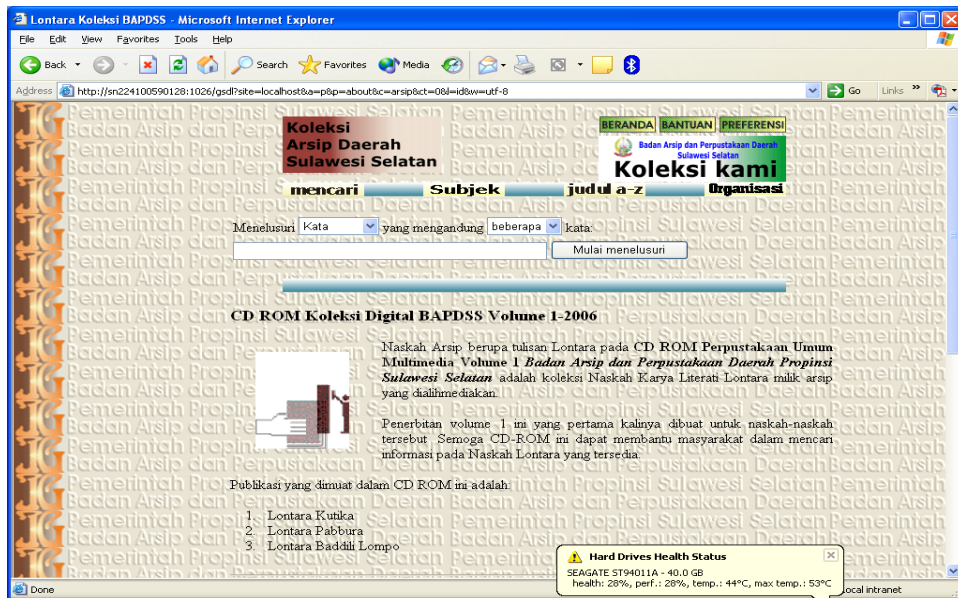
Lontara Koleksi BAPDSS - Microsoft Internet Explorer

File Edit View Favorites Tools Help

Back Search Favorites Media

Address http://sn224100590128:1026/gsdl?site=localhost&a=p&p=about&c=arsip&ct=0&l=id&w=utf-8 Go Links

Koleksi Arsip Daerah Sulawesi Selatan

BERANDA BANTUAN PREFERENSI

Badan Arsip dan Perpustakaan Daerah Sulawesi Selatan

Koleksi kami

mencari Subjek judul a-z Organisasi

Menelusuri Kata yang mengandung beberapa kata

Mulai menelusuri

CD ROM Koleksi Digital BAPDSS Volume 1-2006

Naskah Arsip berupa tulisan Lontara pada CD ROM Perpustakaan Umum Multimedia Volume 1 *Badan Arsip dan Perpustakaan Daerah Propinsi Sulawesi Selatan* adalah koleksi Naskah Karya Literati Lontara milik arsip yang dialihmediakan.

Penerbitan volume 1 ini yang pertama kalinya dibuat untuk naskah-naskah tersebut. Semoga CD-ROM ini dapat membantu masyarakat dalam mencari informasi pada Naskah Lontara yang tersedia.

Publikasi yang dimuat dalam CD ROM ini adalah:

1. Lontara Kutika
2. Lontara Pabbura
3. Lontara Baddili Lompo

Hard Drives Health Status
SEAGATE ST94011A - 40.0 GB
health: 28%, perf.: 28%, temp.: 44°C, max temp.: 53°C

Done ocal intranet